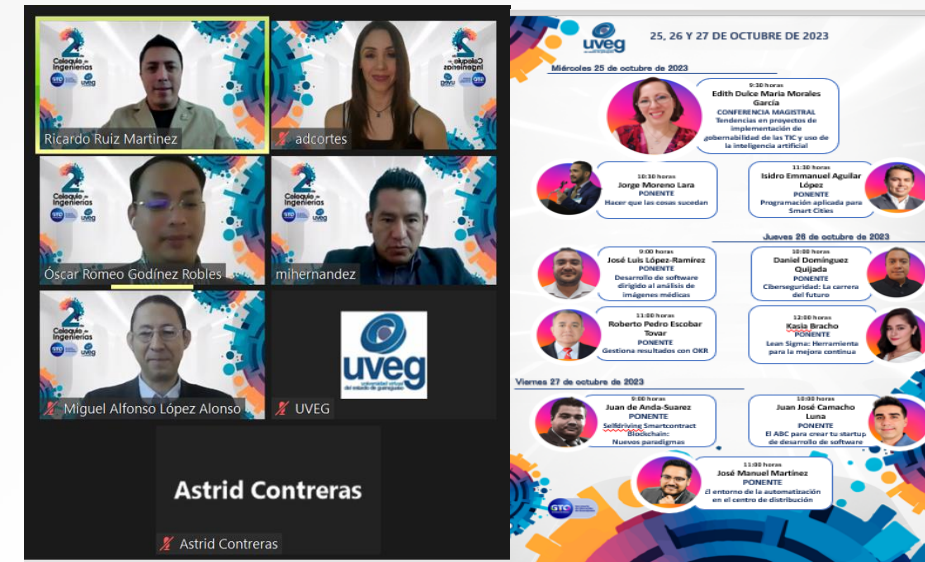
2 Coloquio de Ingenierías UTC UVEG

Ricardo Ruiz Martinez

adcortes

Óscar Romeo Godínez Robles

mihernandez

Miguel Alfonso López Alonso

UVEG

uveg universidad virtual del estado de guanajuato

Astrid Contreras

Astrid Contreras

uveg

25, 26 Y 27 DE OCTUBRE DE 2023

Miércoles 25 de octubre de 2023

9:30 horas
Edith Dulce María Morales García
CONFERENCIA MAGISTRAL
Tendencias en proyectos de implementación de gobernabilidad de las TIC y uso de la inteligencia artificial

10:30 horas
Jorge Moreno Lara
PONENTE
Hacer que las cosas sucedan

11:30 horas
Isidro Emmanuel Aguilar López
PONENTE
Programación aplicada para Smart Cities

Jueves 26 de octubre de 2023

9:00 horas
José Luis López-Ramírez
PONENTE
Desarrollo de software dirigido al análisis de imágenes médicas

10:00 horas
Daniel Domínguez Quijada
PONENTE
Ciberseguridad: La carrera del futuro

11:00 horas
Roberto Pedro Escobar Tovar
PONENTE
Gestiona resultados con OKR

12:00 horas
Kasia Bracho
PONENTE
Lean Sigma: Herramienta para la mejora continua

Viernes 27 de octubre de 2023

9:00 horas
Juan de Anda-Suarez
PONENTE
Selfdriving Smartcontract Blockchain: Nuevos paradigmas

10:00 horas
Juan José Camacho Luna
PONENTE
El ABC para crear tu startup de desarrollo de software

11:00 horas
José Manuel Martínez
PONENTE
El entorno de la automatización en el centro de distribución

GTC